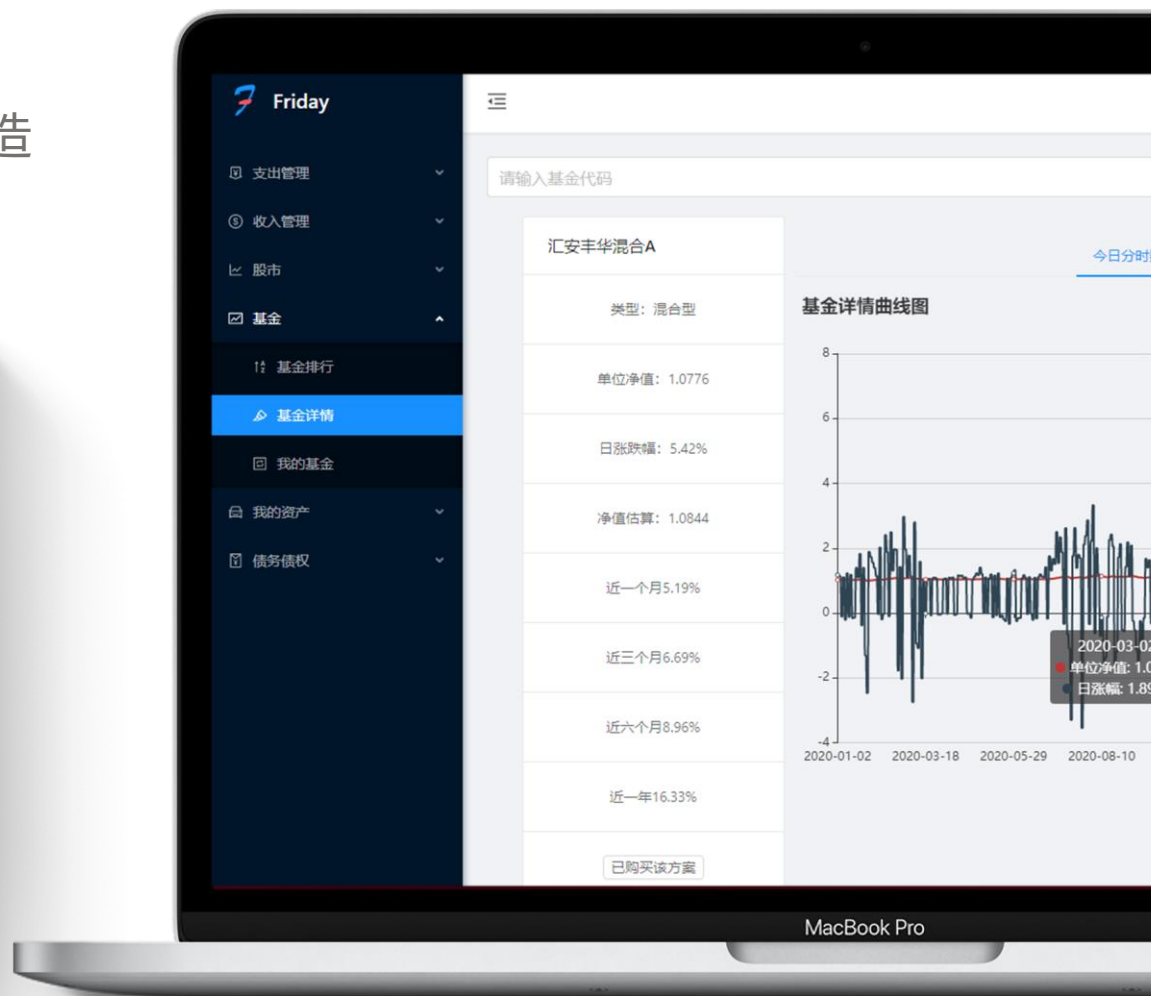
告

Friday

支出管理
收入管理
股市
基金
基金排行
基金详情
我的基金
我的资产
债务债权

请输入基金代码

汇安丰华混合A
类型：混合型
单位净值：1.0776
日涨跌幅：5.42%
净值估算：1.0844
近一个月5.19%
近三个月6.69%
近六个月8.96%
近一年16.33%
已购买该方案

今日分时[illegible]

基金详情曲线图

8
6
4
2
0
-2
-4

2020-01-02 2020-03-18 2020-05-29 2020-08-10

2020-03-0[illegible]
单位净值: 1.0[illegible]
日涨幅: 1.8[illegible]

MacBook Pro